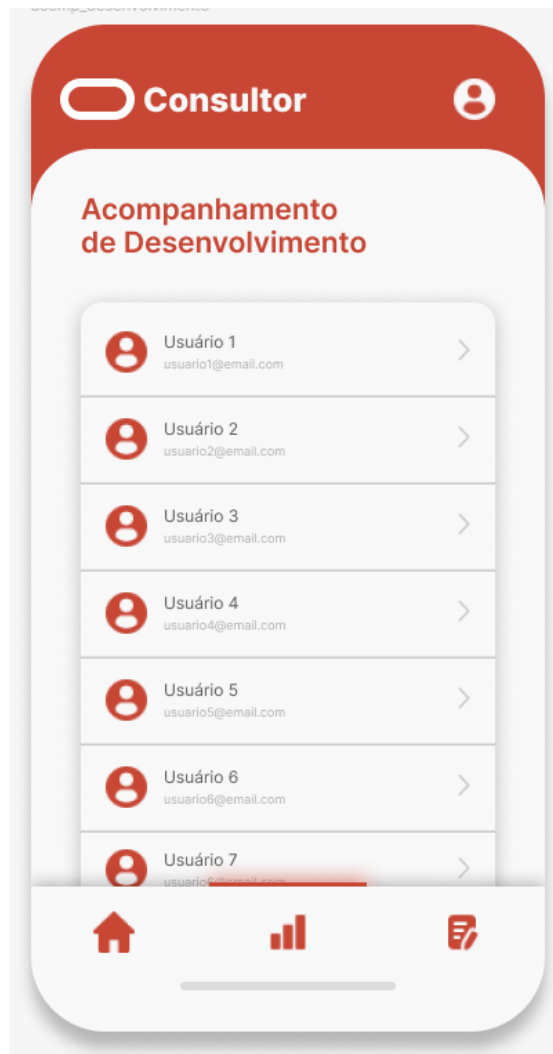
acomp_desenvolvimento

Consultor

Acompanhamento de Desenvolvimento

Usuário 1
usuario1@email.com

Usuário 2
usuario2@email.com

Usuário 3
usuario3@email.com

Usuário 4
usuario4@email.com

Usuário 5
usuario5@email.com

Usuário 6
usuario6@email.com

Usuário 7
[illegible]